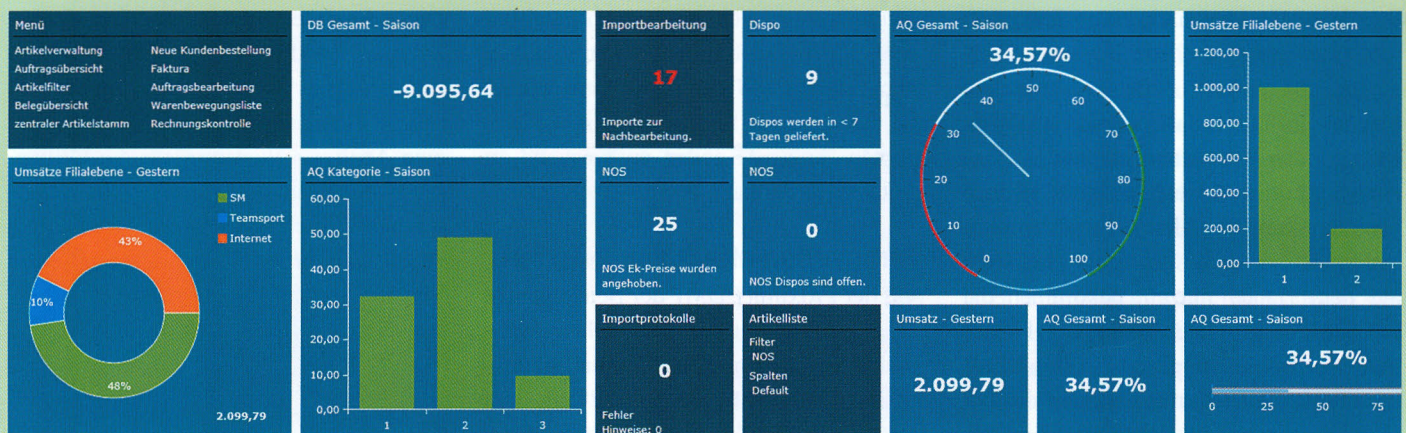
Menü

Artikelverwaltung
Auftragsübersicht
Artikelfilter
Belegübersicht
zentraler Artikelstamm

Neue Kundenbestellung
Faktura
Auftragsbearbeitung
Warenbewegungsliste
Rechnungskontrolle

DB Gesamt - Saison

-9.095,64

Importbearbeitung

17

Importe zur Nachbearbeitung.

Dispo

9

Dispos werden in < 7 Tagen geliefert.

AQ Gesamt - Saison

34,57%

0, 10, 20, 30, 40, 50, 60, 70, 80, 90, 100

Umsätze Filialebene - Gestern

1.200,00
1.000,00
800,00
600,00
400,00
200,00
0,00

1
2

Umsätze Filialebene - Gestern

SM
Teamsport
Internet

43%
10%
48%

2.099,79

AQ Kategorie - Saison

60,00
50,00
40,00
30,00
20,00
10,00
0,00

1
2
3

NOS

25

NOS Ek-Preise wurden angehoben.

NOS

0

NOS Dispos sind offen.

Importprotokolle

0

Fehler
Hinweise: 0

Artikelliste

Filter
NOS
Spalten
Default

Umsatz - Gestern

2.099,79

AQ Gesamt - Saison

34,57%

AQ Gesamt - Saison

34,57%

0
25
50
75